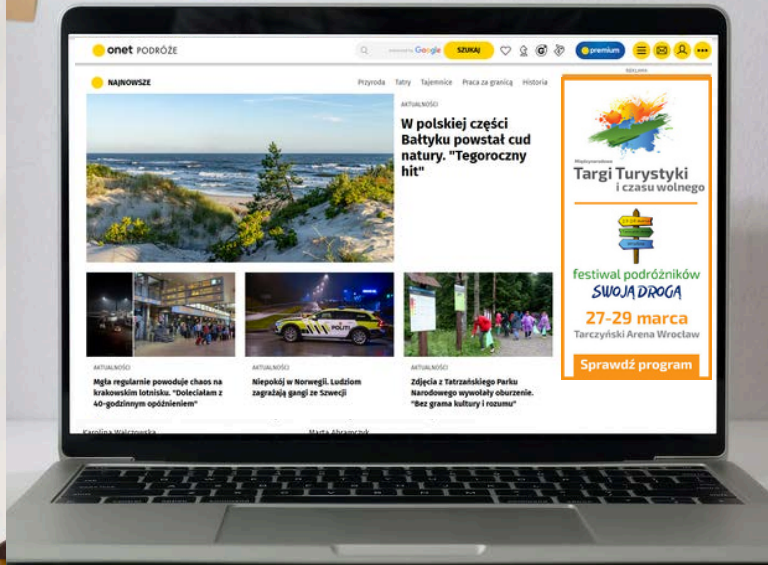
onet PODRÓŻE

enhanced by Google SZUKAJ

premium

REKLAMA

NAJNOWSZE

Przyroda Tatry Tajemnice Praca za granicą Historia

AKTUALNOŚCI

W polskiej części Bałtyku powstał cud natury. "Tegoroczny hit"

Międzynarodowe Targi Turystyki i czasu wolnego

festiwal podróżników SWOJĄ DROGĄ

27-29 marca

Tarczyński Arena Wrocław

Sprawdź program

AKTUALNOŚCI

Mgła regularnie powoduje chaos na krakowskim lotnisku. "Doleciałam z 40-godzinnym opóźnieniem"

POLITI

AKTUALNOŚCI

Niepokój w Norwegii. Ludziom zagrażają gangi ze Szwecji

AKTUALNOŚCI

Zdjęcia z Tatrzańskiego Parku Narodowego wywołały oburzenie. "Bez grama kultury i rozumu"

Karolina Walczowska

Marta Abramczyk